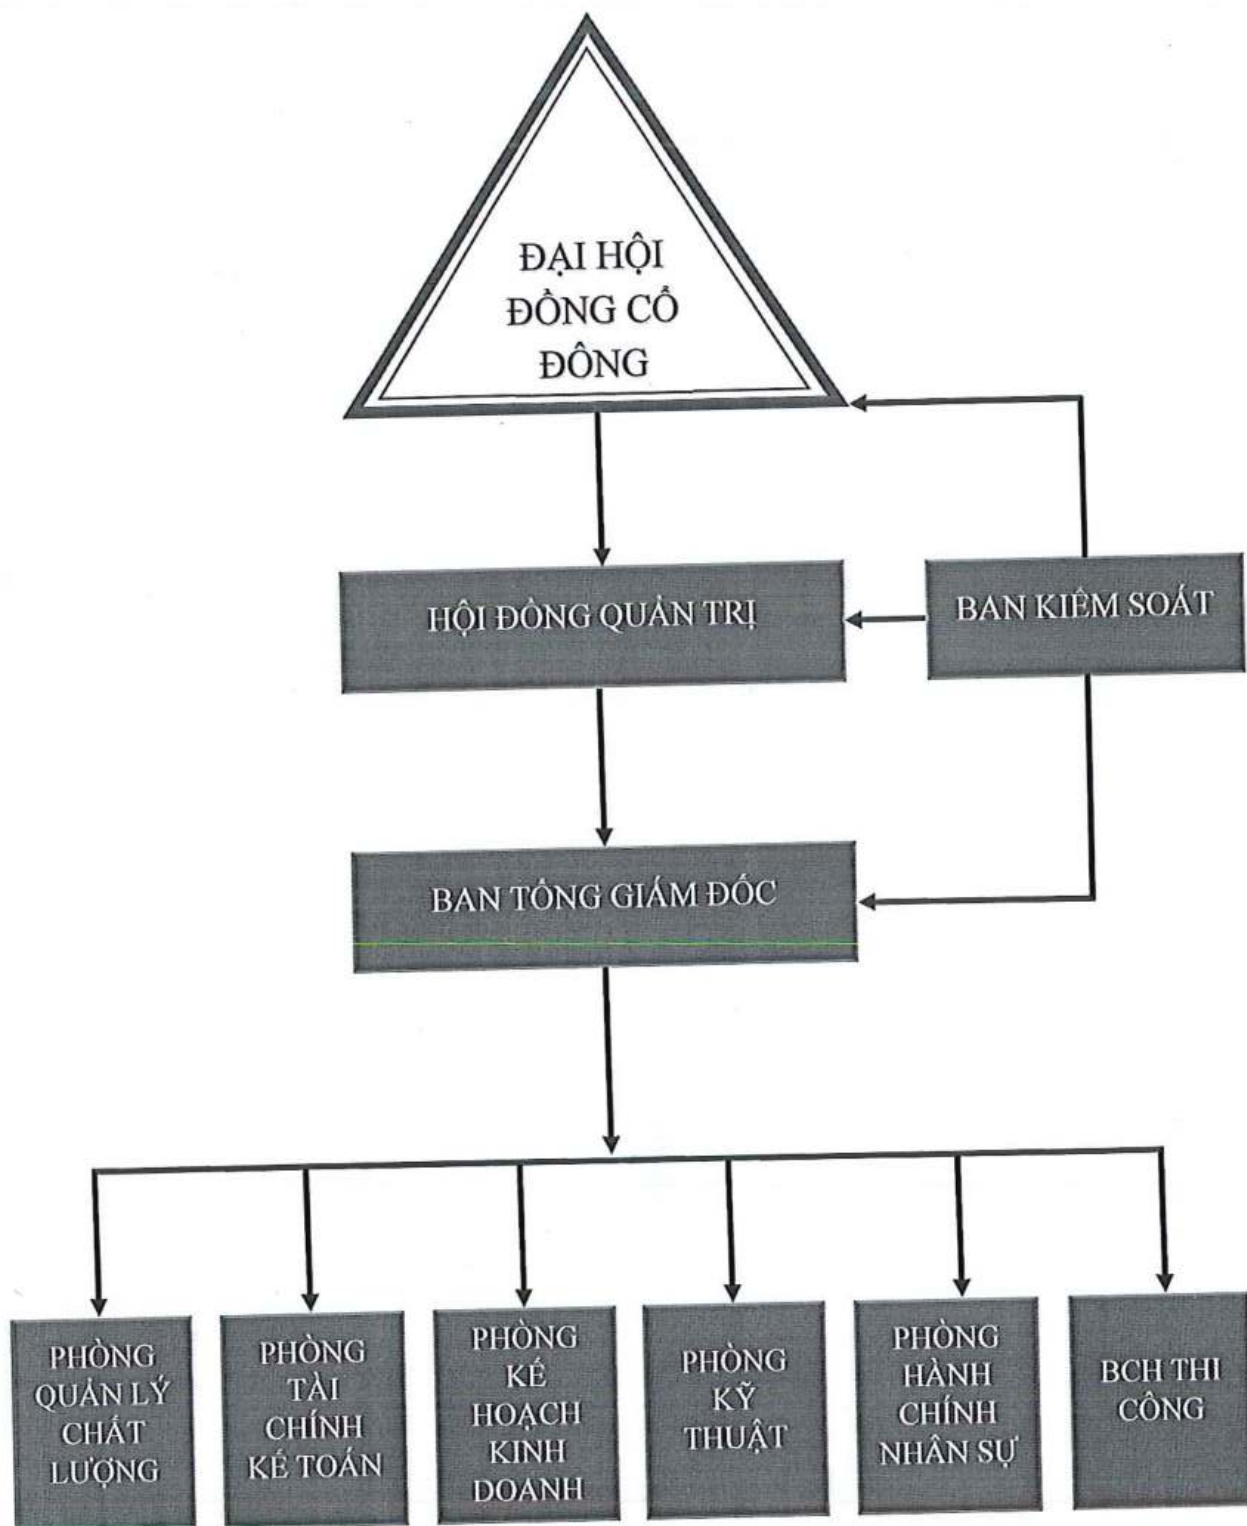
ĐẠI HỘI ĐỒNG CỔ ĐÔNG

HỘI ĐỒNG QUẢN TRỊ

BAN KIỂM SOÁT

BAN TỔNG GIÁM ĐỐC

PHÒNG QUẢN LÝ CHẤT LƯỢNG

PHÒNG TÀI CHÍNH KẾ TOÁN

PHÒNG KẾ HOẠCH KINH DOANH

PHÒNG KỸ THUẬT

PHÒNG HÀNH CHÍNH NHÂN SỰ

BCH THI CÔNG